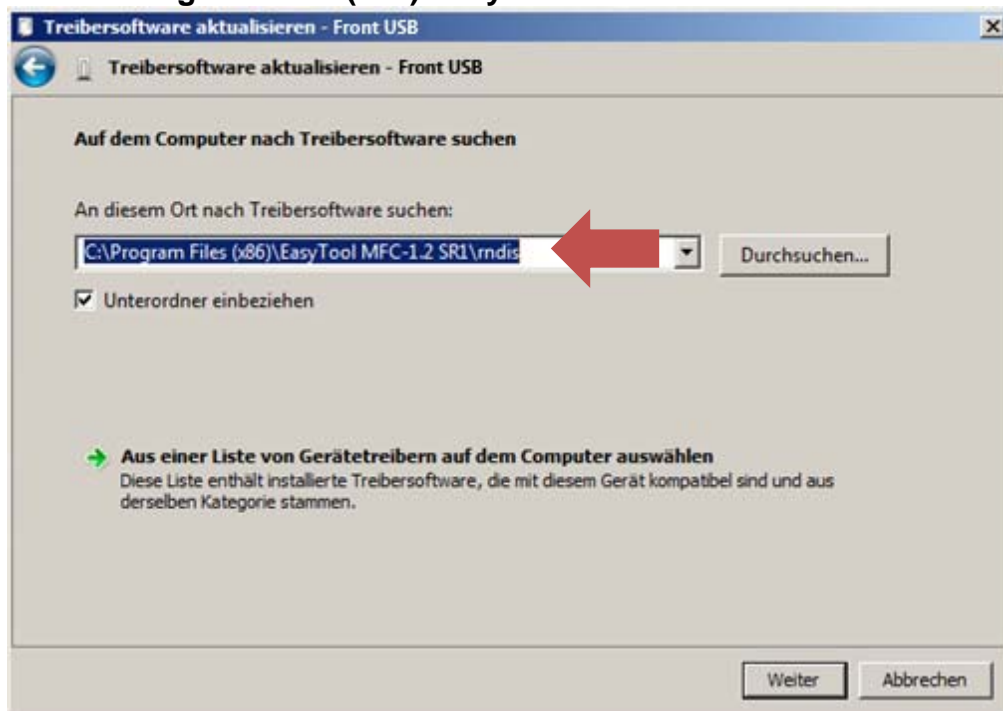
Treibersoftware aktualisieren - Front USB

Treibersoftware aktualisieren - Front USB

Auf dem Computer nach Treibersoftware suchen

An diesem Ort nach Treibersoftware suchen:

C:\Program Files (x86)\EasyTool MFC-1.2 SR1\rndis

Durchsuchen...

Unterordner einbeziehen

Aus einer Liste von Gerätetreibern auf dem Computer auswählen
Diese Liste enthält installierte Treibersoftware, die mit diesem Gerät kompatibel sind und aus derselben Kategorie stammen.

Weiter

Abbrechen